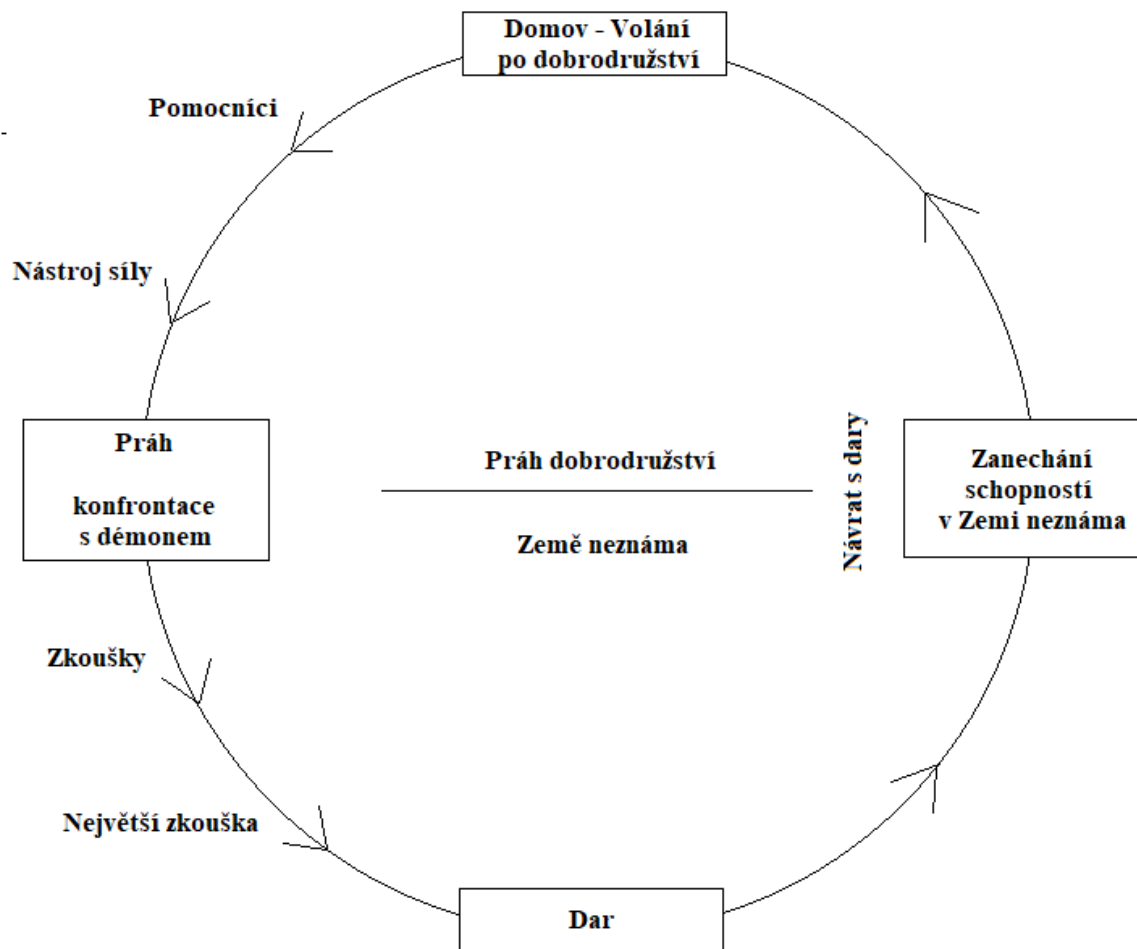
Domov - Volání po dobrodružství

Pomocníci

Nástroj síly

Práh

konfrontace s démonem

Práh dobrodružství

Země neznáma

Návrat s dary

Zanechání schopností v Zemi neznáma

Zkoušky

Největší zkouška

Dar